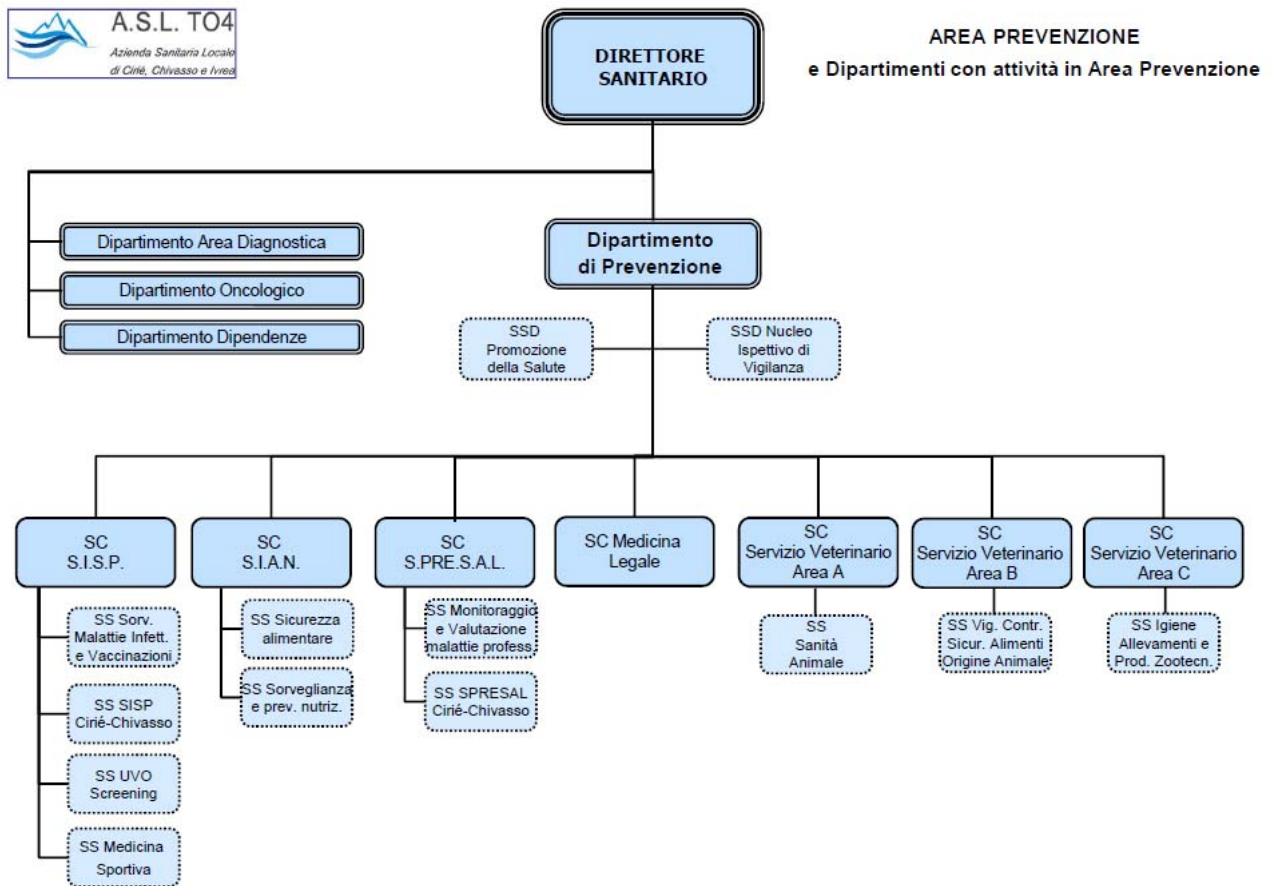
A.S.L. TO4
Azienda Sanitaria Locale di Ciriè, Chivasso e Ivrea

DIRETTORE SANITARIO

AREA PREVENZIONE
e Dipartimenti con attività in Area Prevenzione

Dipartimento Area Diagnostica

Dipartimento Oncologico

Dipartimento Dipendenze

Dipartimento di Prevenzione

SSD Promozione della Salute

SSD Nucleo Ispettivo di Vigilanza

SC S.I.S.P.

SS Sorv. Malattie Infett. e Vaccinazioni

SS SISP Ciriè-Chivasso

SS UVO Screening

SS Medicina Sportiva

SC S.I.A.N.

SS Sicurezza alimentare

SS Sorveglianza e prev. nutriz.

SC S.PRE.S.A.L.

SS Monitoraggio e Valutazione malattie profess.

SS SPRESAL Ciriè-Chivasso

SC Medicina Legale

SC Servizio Veterinario Area A

SS Sanità Animale

SC Servizio Veterinario Area B

SS Vig. Contr. Sicur. Alimenti Origine Animale

SC Servizio Veterinario Area C

SS Igiene Allevamenti e Prod. Zootecn.